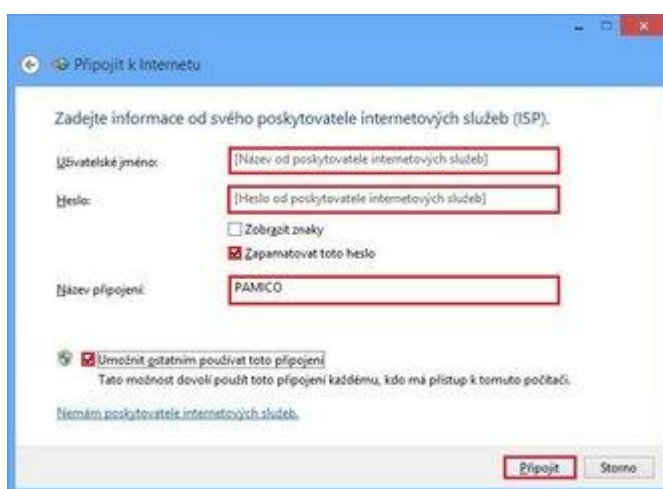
Připojit k Internetu

Zadejte informace od svého poskytovatele internetových služeb (ISP).

Uživatelské jméno: [Název od poskytovatele internetových služeb]

Heslo: [Heslo od poskytovatele internetových služeb]

Zobrazit znaky

Zapamatovat toto heslo

Název připojení: PAMICO

Umožnit ostatním používat toto připojení

Tato možnost dovolí použít toto připojení každému, kdo má přístup k tomuto počítači.

Nemám poskytovatele internetových služeb.

Připojit Storno